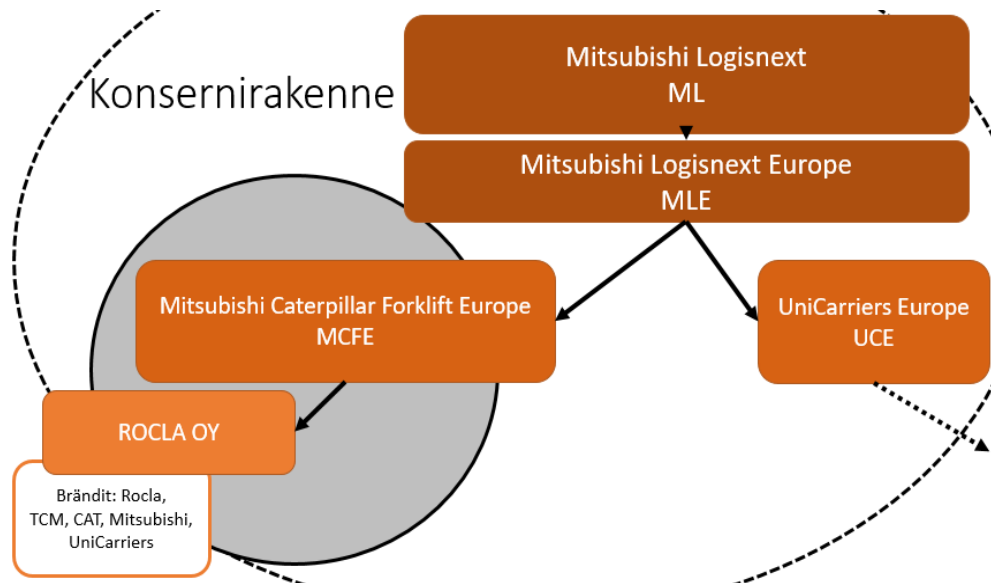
Konsernirakenne

Mitsubishi Logisnext
ML

Mitsubishi Logisnext Europe
MLE

Mitsubishi Caterpillar Forklift Europe
MCFE

UniCarriers Europe
UCE

ROCLA OY

Brändit: Rocla, TCM, CAT, Mitsubishi, UniCarriers